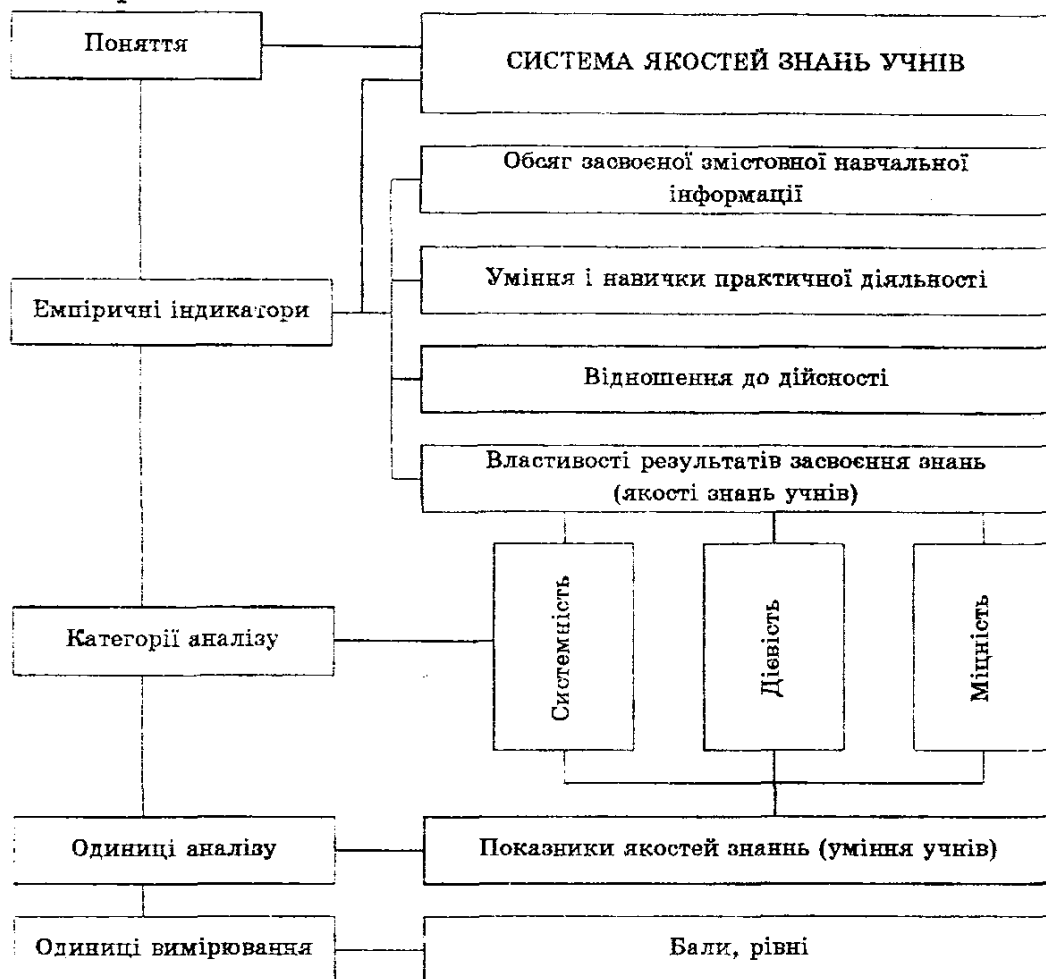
Поняття

СИСТЕМА ЯКОСТЕЙ ЗНАНЬ УЧНІВ

Обсяг засвоєної змістовної навчальної інформації

Умiння і навички практичної діяльності

Емпіричні індикатори

Відношення до дійсності

Властивості результатів засвоєння знань (якості знань учнів)

Категорії аналізу

Системність

Дієвість

Міцність

Одиниці аналізу

Показники якостей знанń (уміння учнів)

Одиниці вимірювання

Бали, рівні